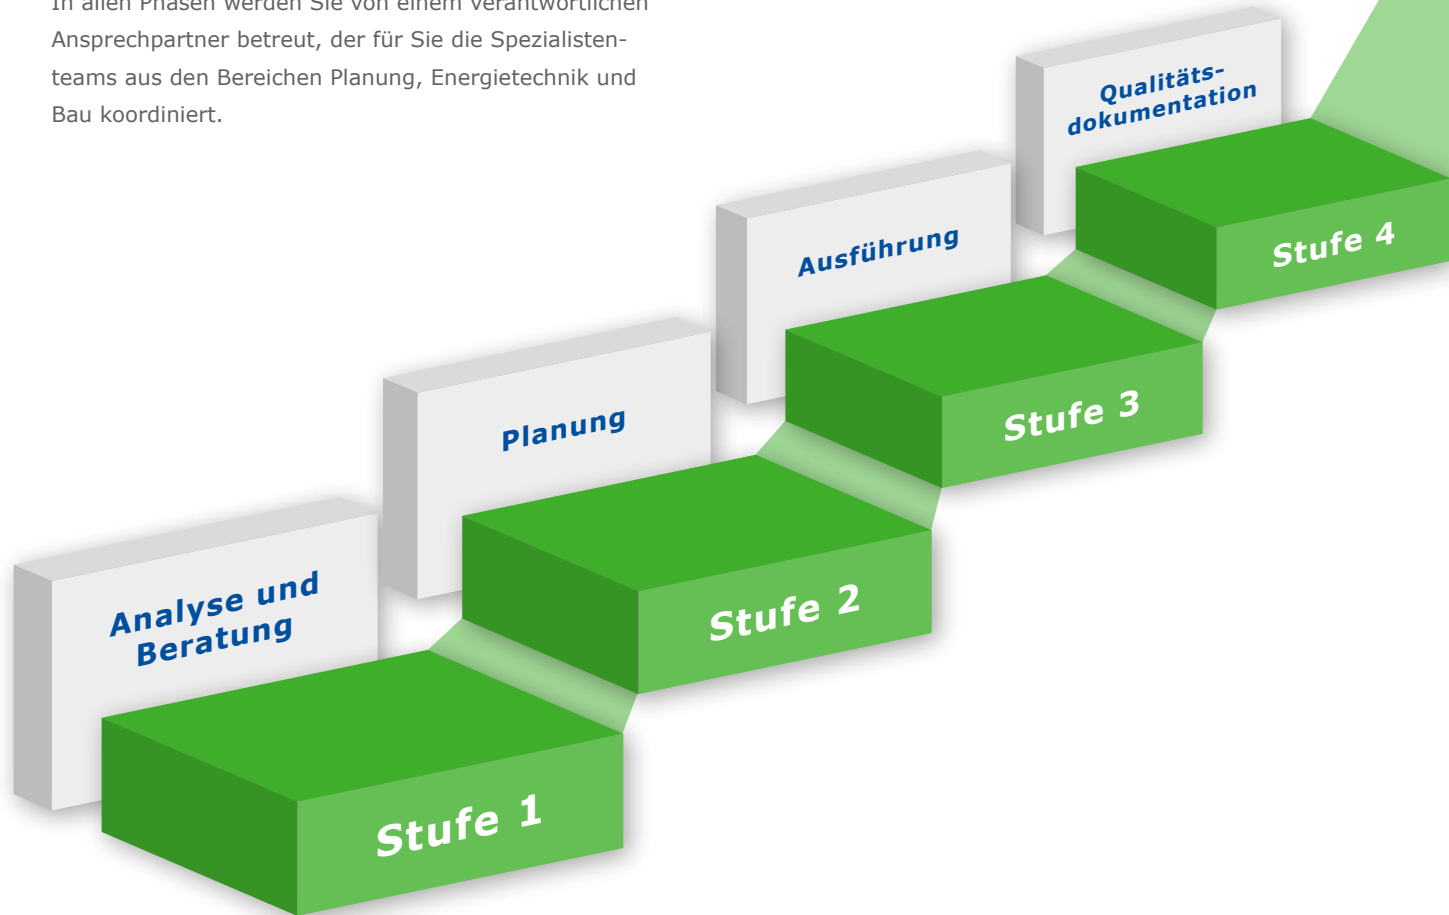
In allen Phasen werden Sie von einem verantwortlichen Ansprechpartner betreut, der für Sie die Spezialistenteams aus den Bereichen Planung, Energietechnik und Bau koordiniert.

Analyse und Beratung

Stufe 1

Planung

Stufe 2

Ausführung

Stufe 3

Qualitätsdokumentation

Stufe 4